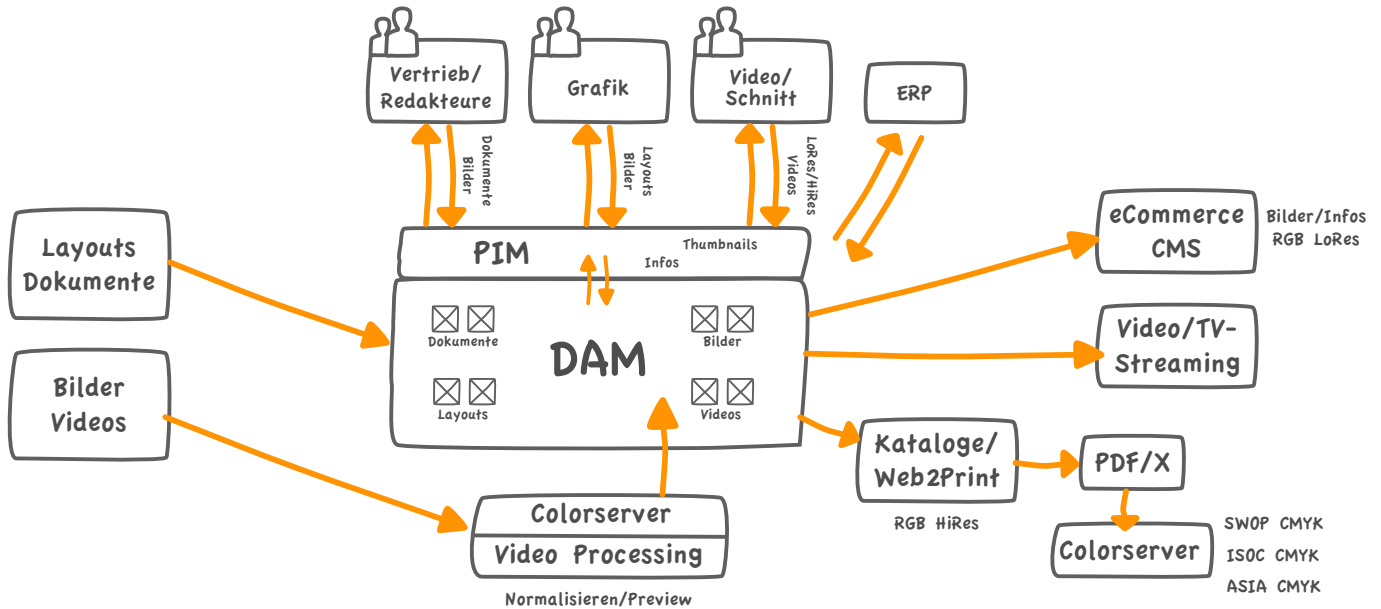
Vertrieb/ Redakteure

Dokumente Bilder

Grafik

Layouts Bilder

Video/ Schnitt

LoRes/HiRes Videos

ERP

eCommerce CMS

Bilder/Infos RGB LoRes

Layouts Dokumente

PIM

Thumbnails

Infos

DAM

Dokumente

Bilder

Layouts

Videos

Video/TV-Streaming

Bilder Videos

Kataloge/ Web2Print

RGB HiRes

PDF/X

Colorserver

Video Processing

Normalisieren/Preview

Colorserver

SWOP CMYK

ISOC CMYK

ASIA CMYK